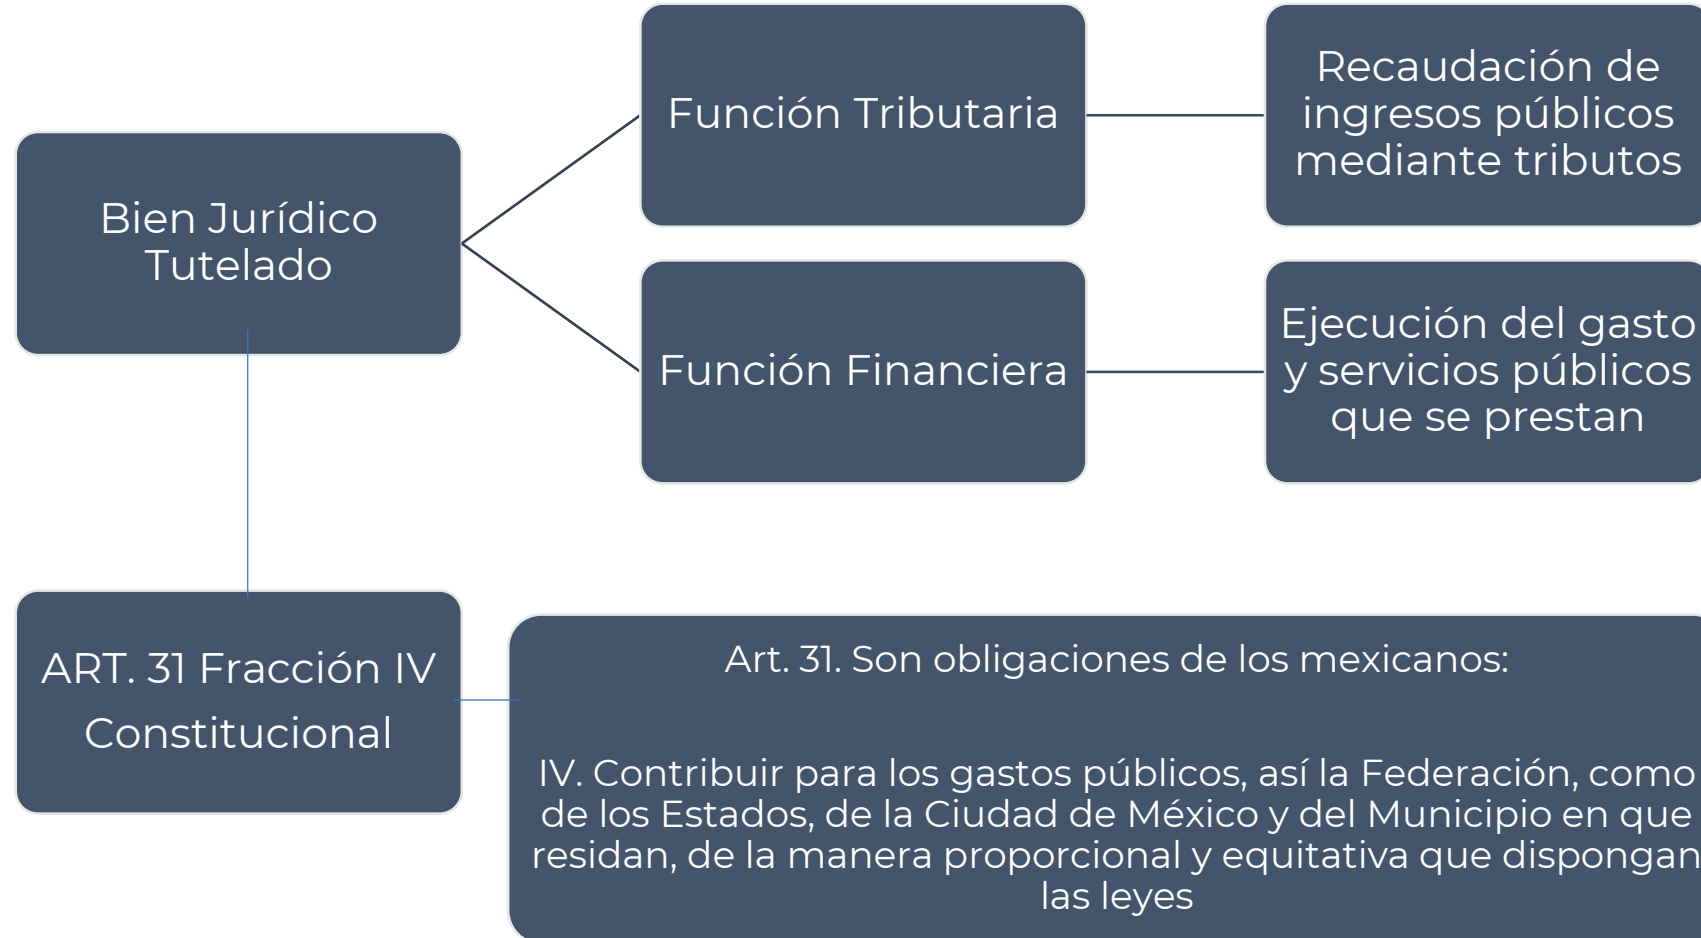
Bien Jurídico Tutelado

Función Tributaria

Recaudación de ingresos públicos mediante tributos

Función Financiera

Ejecución del gasto y servicios públicos que se prestan

ART. 31 Fracción IV Constitucional

Art. 31. Son obligaciones de los mexicanos:

IV. Contribuir para los gastos públicos, así la Federación, como de los Estados, de la Ciudad de México y del Municipio en que residan, de la manera proporcional y equitativa que dispongan las leyes